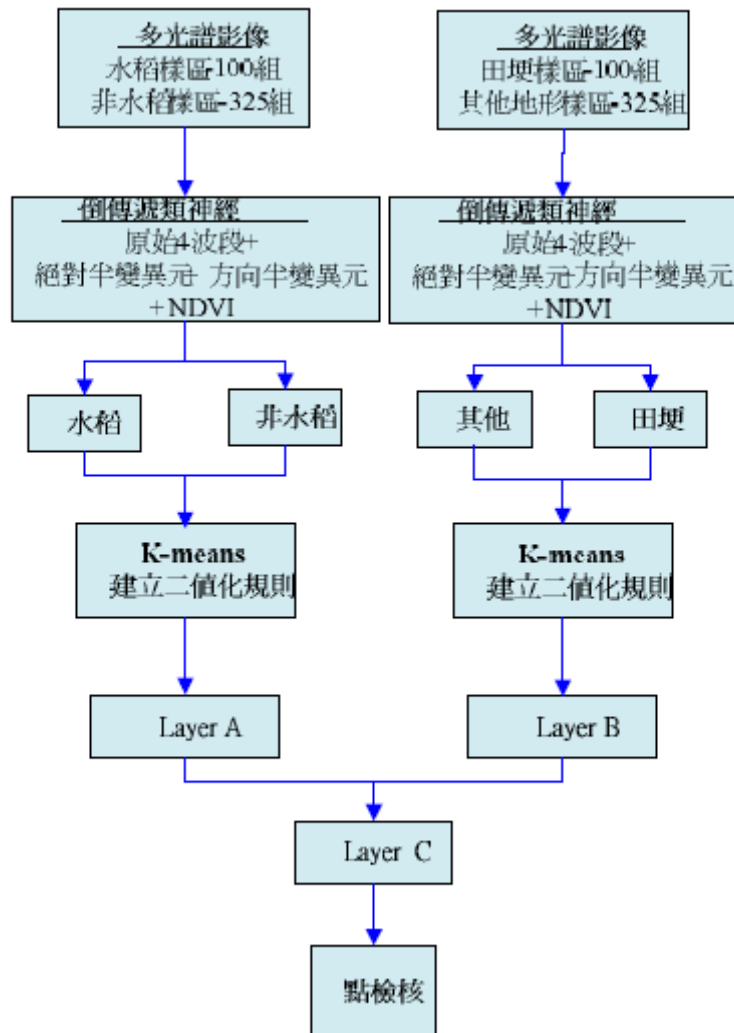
多光譜影像
水稻樣區-100組
非水稻樣區-325組

多光譜影像
田埂樣區-100組
其他地形樣區-325組

倒傳遞類神經
原始4波段+
絕對半變異元- 方向半變異元
+NDVI

倒傳遞類神經
原始4波段+
絕對半變異元-方向半變異元
+NDVI

水稻

非水稻

其他

田埂

K-means
建立二値化規則

K-means
建立二値化規則

Layer A

Layer B

Layer C

點檢核